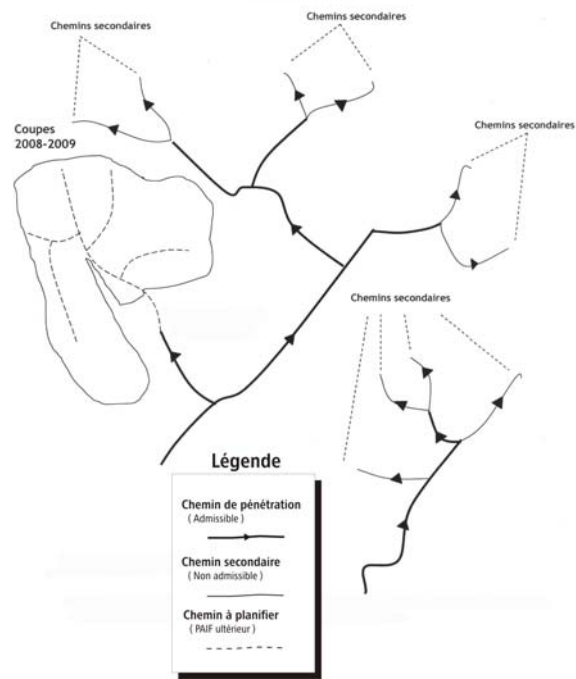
Chemins secondaires

Chemins secondaires

Coupes
2008-2009

Chemins secondaires

Chemins secondaires

Légende

Chemin de pénétration
( Admissible )

Chemin secondaire
( Non admissible )

Chemin à planifier
( PAIF ultérieur )